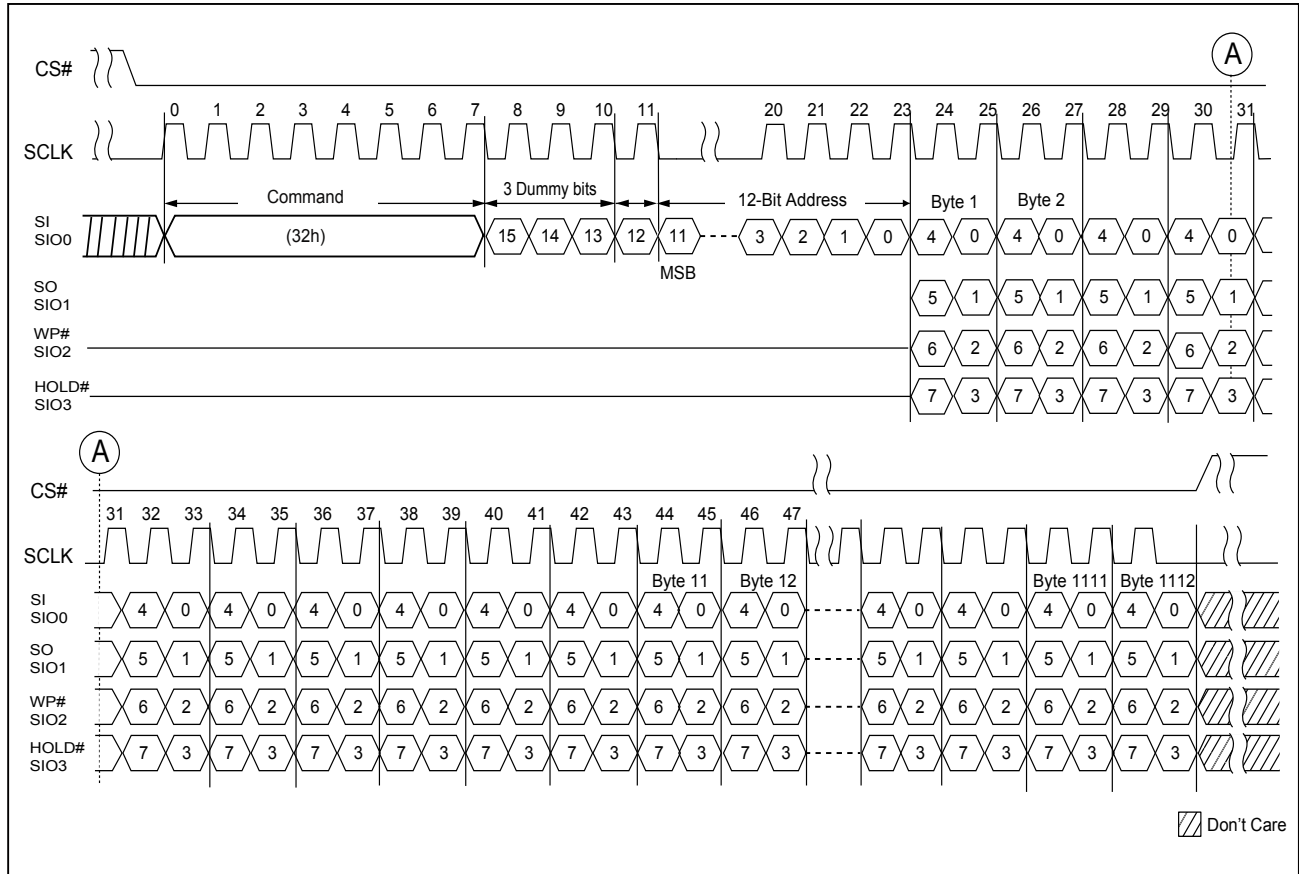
CS#

A

SCLK

0 1 2 3 4 5 6 7 8 9 10 11 20 21 22 23 24 25 26 27 28 29 30 31

Command

3 Dummy bits

12-Bit Address

Byte 1

Byte 2

SI
SIO0

(32h)

15 14 13 12 11 3 2 1 0 4 0 4 0 4 0 4 0

MSB

SO
SIO1

5 1 5 1 5 1 5 1

WP#
SIO2

6 2 6 2 6 2 6 2

HOLD#
SIO3

7 3 7 3 7 3 7 3

A

CS#

31 32 33 34 35 36 37 38 39 40 41 42 43 44 45 46 47

SCLK

Byte 11

Byte 12

Byte 1111

Byte 1112

SI
SIO0

4 0 4 0 4 0 4 0 4 0 4 0 4 0 4 0 4 0 4 0 4 0 4 0

SO
SIO1

5 1 5 1 5 1 5 1 5 1 5 1 5 1 5 1 5 1 5 1 5 1 5 1

WP#
SIO2

6 2 6 2 6 2 6 2 6 2 6 2 6 2 6 2 6 2 6 2 6 2 6 2

HOLD#
SIO3

7 3 7 3 7 3 7 3 7 3 7 3 7 3 7 3 7 3 7 3 7 3 7 3

Don't Care